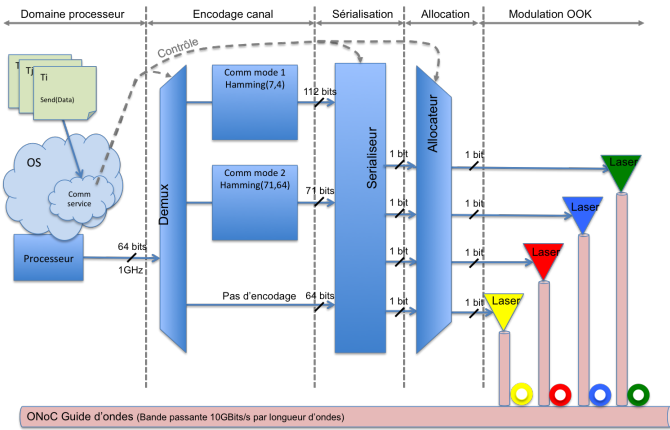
Domaine processeur
Encodage canal
Sérialisation
Allocation
Modulation OOK

Contrôle

Tj
Ti
Send(Data)

OS

Comm service

Processeur

64 bits
1GHz

Demux

Comm mode 1
Hamming(7,4)

112 bits

Comm mode 2
Hamming(71,64)

71 bits

Pas d'encodage

64 bits

Serialiseur

1 bit
1 bit
1 bit
1 bit

Allocateur

1 bit
1 bit
1 bit
1 bit

Laser
Laser
Laser
Laser

ONoC Guide d'ondes (Bande passante 10GBits/s par longueur d'ondes)